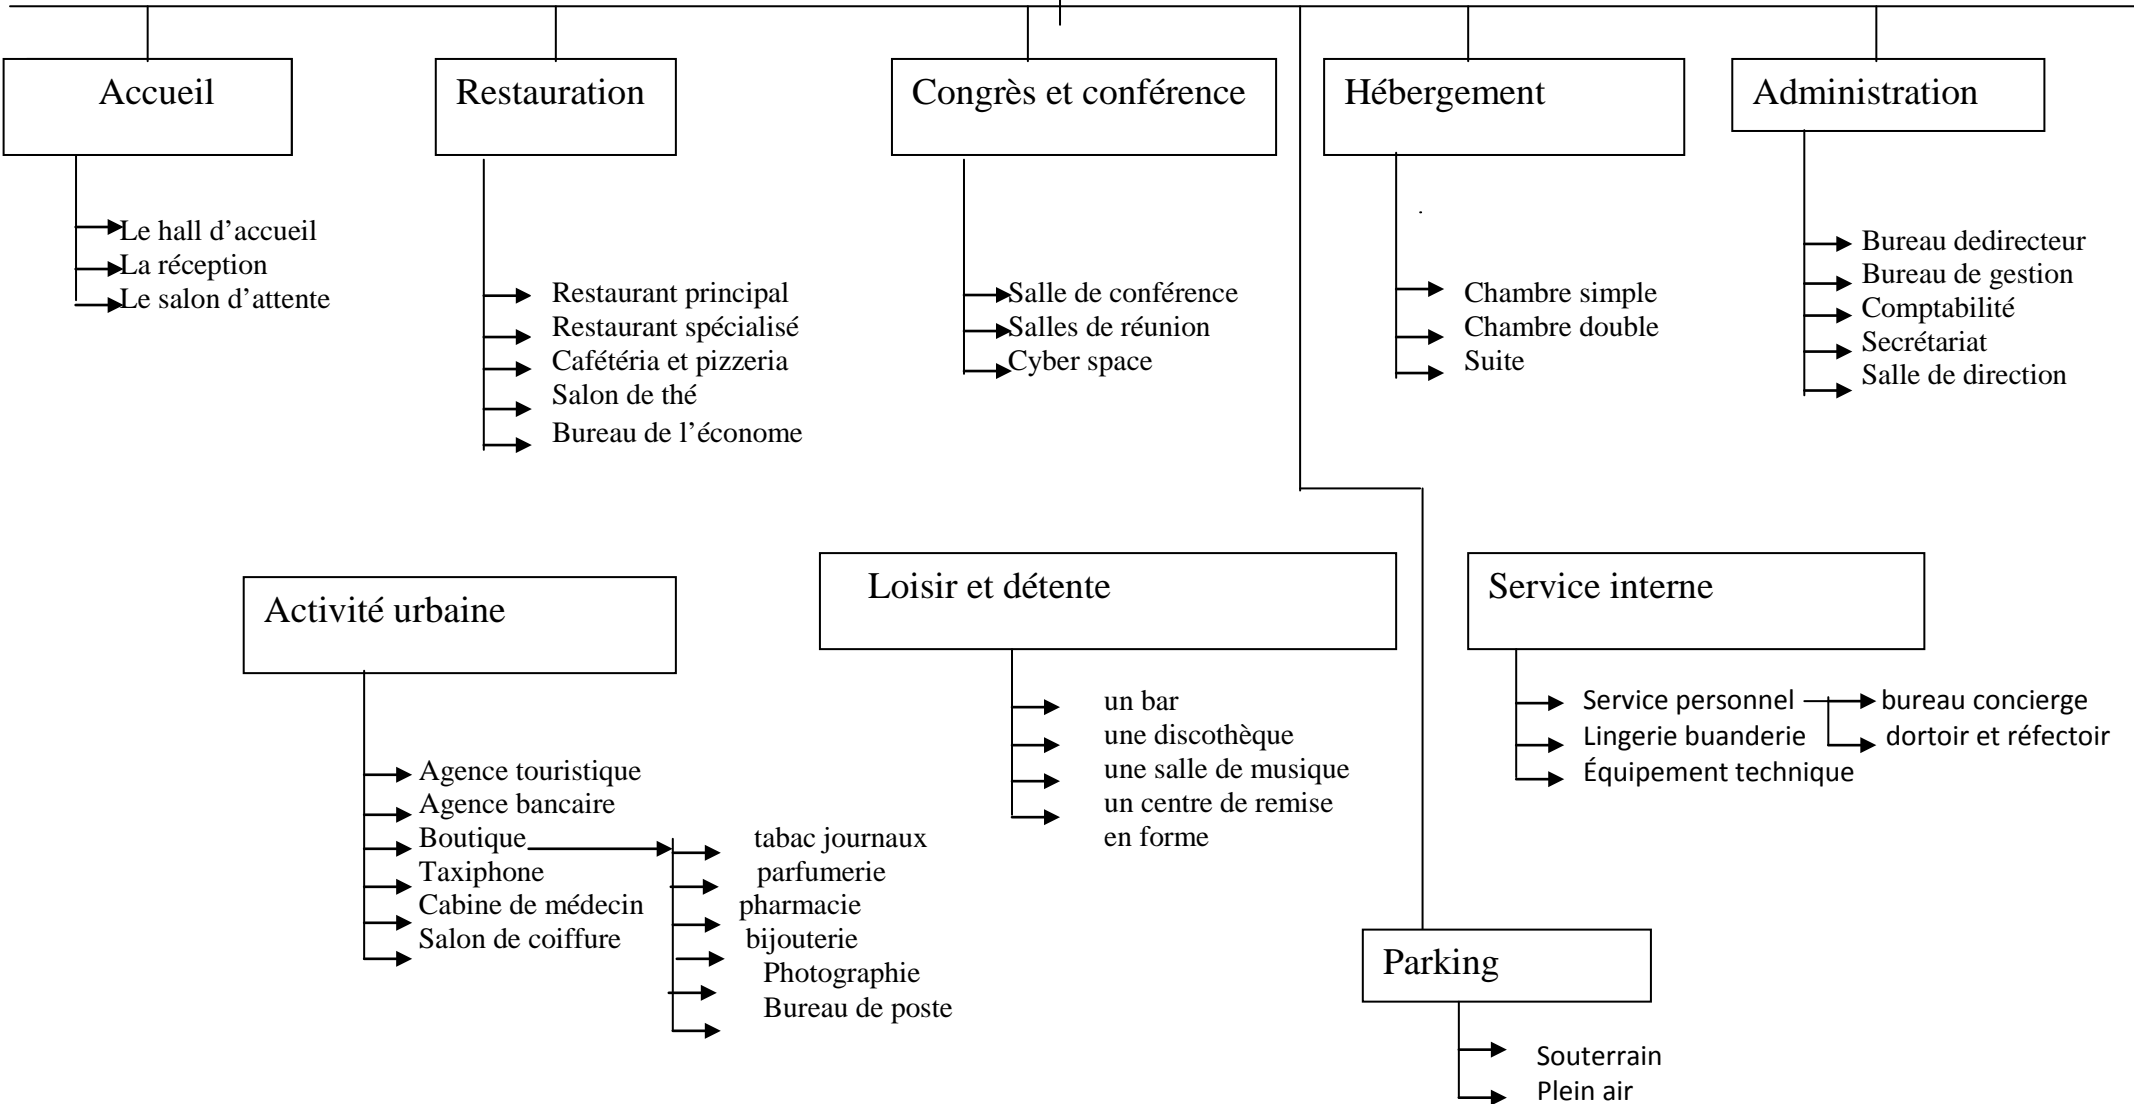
Accueil

Le hall d'accueil
La réception
Le salon d'attente

Restauration

Restaurant principal
Restaurant spécialisé
Cafétéria et pizzeria
Salon de thé
Bureau de l'économe

Congrès et conférence

Salle de conférence
Salles de réunion
Cyber space

Hébergement

Chambre simple
Chambre double
Suite

Administration

Bureau dedirecteur
Bureau de gestion
Comptabilité
Secrétariat
Salle de direction

Activité urbaine

Agence touristique
Agence bancaire
Boutique
Taxiphone
Cabine de médecin
Salon de coiffure

tabac journaux
parfumerie
pharmacie
bijouterie
Photographie
Bureau de poste

Loisir et détente

un bar
une discothèque
une salle de musique
un centre de remise en forme

Service interne

Service personnel
Lingerie buanderie
Équipement technique

bureau concierge
dortoir et réfectoir

Parking

Souterrain
Plein air